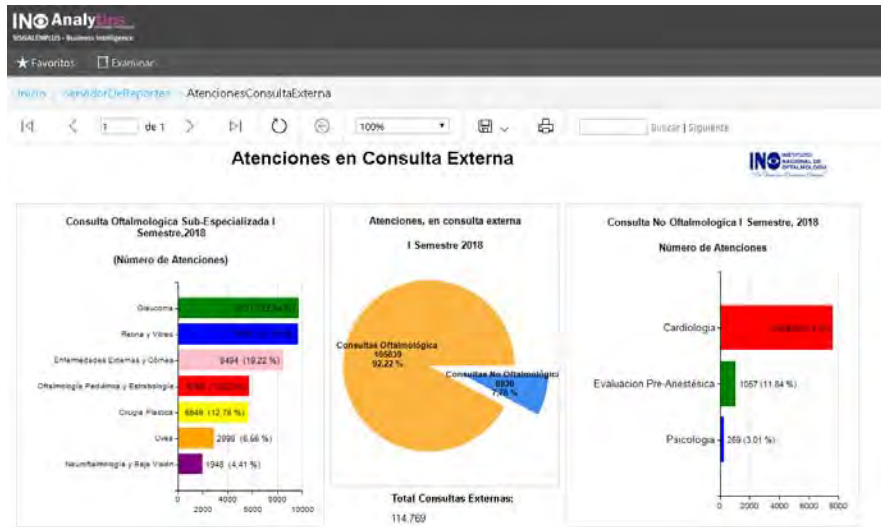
INO Analytics
SISGALENPLUS - Business Intelligence

★ Favoritos   Examinar

Inicio > ServidorDeReportes > AtencionesConsultaExterna

1 de 1   100%   Buscar | Siguiente

Atenciones en Consulta Externa

INO INSTITUTO NACIONAL DE OFTALMOLOGIA

Consulta Oftalmologica Sub-Especializada I Semestre,2018

(Número de Atenciones)

Glaucoma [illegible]
Retina y Vitreo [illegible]
Enfermedades Externas y Córnea 8494 (19.22 %)
Oftalmología Pediátrica y Estrabología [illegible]
Cirugía Plástica 5648 (12.78 %)
Uvea 2898 (6.56 %)
Neurooftalmología y Baja Visión 1948 (4.41 %)

0 2000 4000 6000 8000 10000

Atenciones, en consulta externa

I Semestre 2018

Consultas Oftalmológica
105839
92.22 %

Consultas No Oftalmológica
8930
7.78 %

Total Consultas Externas:
114,769

Consulta No Oftalmologica I Semestre, 2018

Número de Atenciones

Cardiologia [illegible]
Evaluacion Pre-Anestésica 1057 (11.84 %)
Psicologia 269 (3.01 %)

0 2000 4000 6000 8000